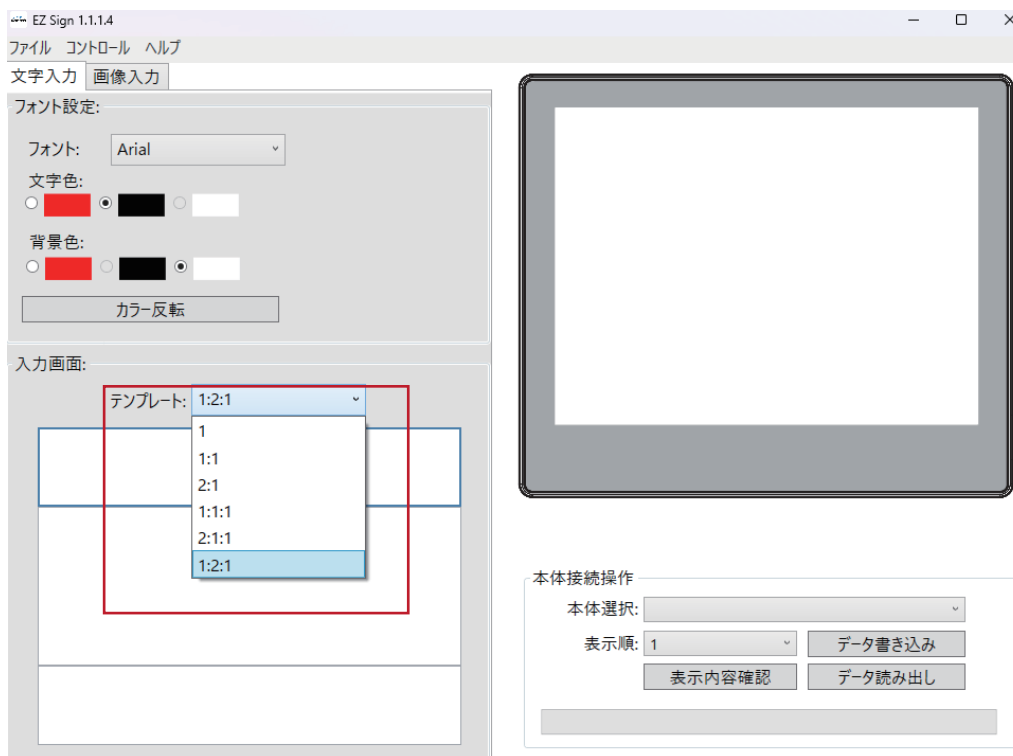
EZ Sign 1.1.1.4

ファイル コントロール ヘルプ

文字入力 画像入力

フォント設定:

フォント: Arial

文字色:

背景色:

カラー反転

入力画面:

テンプレート: 1:2:1

1
1:1
2:1
1:1:1
2:1:1
1:2:1

本体接続操作

本体選択:

表示順: 1

データ書き込み

表示内容確認

データ読み出し